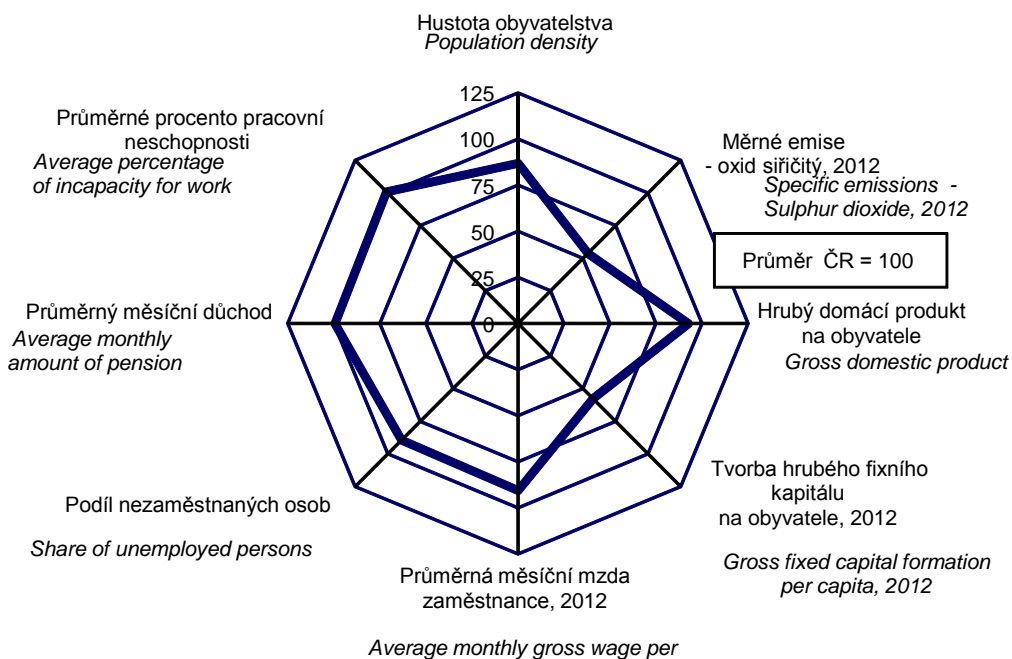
Hustota obyvatelstva
Population density

125
100
75
50
25
0

Průměrné procento pracovní neschopnosti
Average percentage of incapacity for work

Měrné emise - oxid siřičitý, 2012
Specific emissions - Sulphur dioxide, 2012

Průměr ČR = 100

Průměrný měsíční důchod
Average monthly amount of pension

Hrubý domácí produkt na obyvatele
Gross domestic product

Podíl nezaměstnaných osob
Share of unemployed persons

Tvorba hrubého fixního kapitálu na obyvatele, 2012
Gross fixed capital formation per capita, 2012

Průměrná měsíční mzda zaměstnance, 2012
Average monthly gross wage per